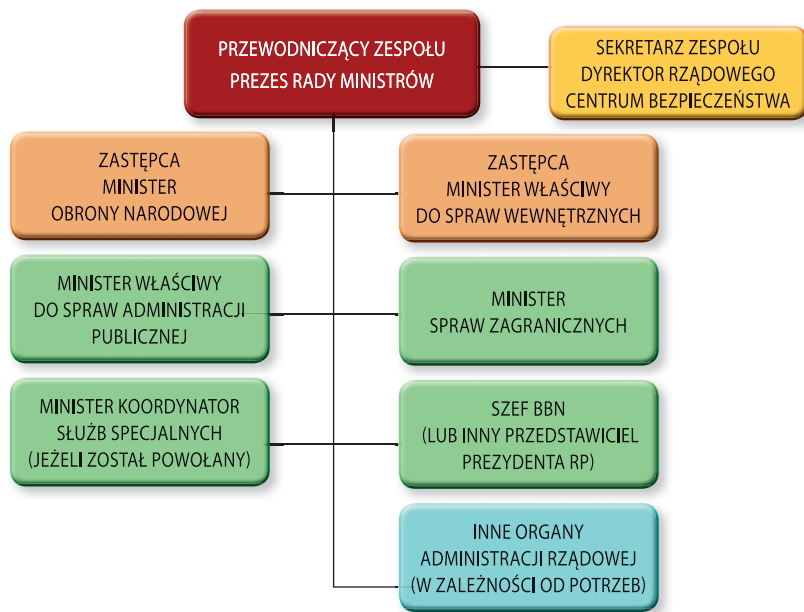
PRZEWODNICZĄCY ZESPOŁU
PREZES RADY MINISTRÓW

SEKRETARZ ZESPOŁU
DYREKTOR RZĄDOWEGO
CENTRUM BEZPIECZEŃSTWA

ZASTĘPCA
MINISTER
OBRONY NARODOWEJ

ZASTĘPCA
MINISTER WŁAŚCIWY
DO SPRAW WEWNĘTRZNYCH

MINISTER WŁAŚCIWY
DO SPRAW ADMINISTRACJI
PUBLICZNEJ

MINISTER
SPRAW ZAGRANICZNYCH

MINISTER KOORDYNATOR
SŁUŻB SPECJALNYCH
(JEŻELI ZOSTAŁ POWOŁANY)

SZEF BBN
(LUB INNY PRZEDSTAWICIEL
PREZYDENTA RP)

INNE ORGANY
ADMINISTRACJI RZĄDOWEJ
(W ZALEŻNOŚCI OD POTRZEB)